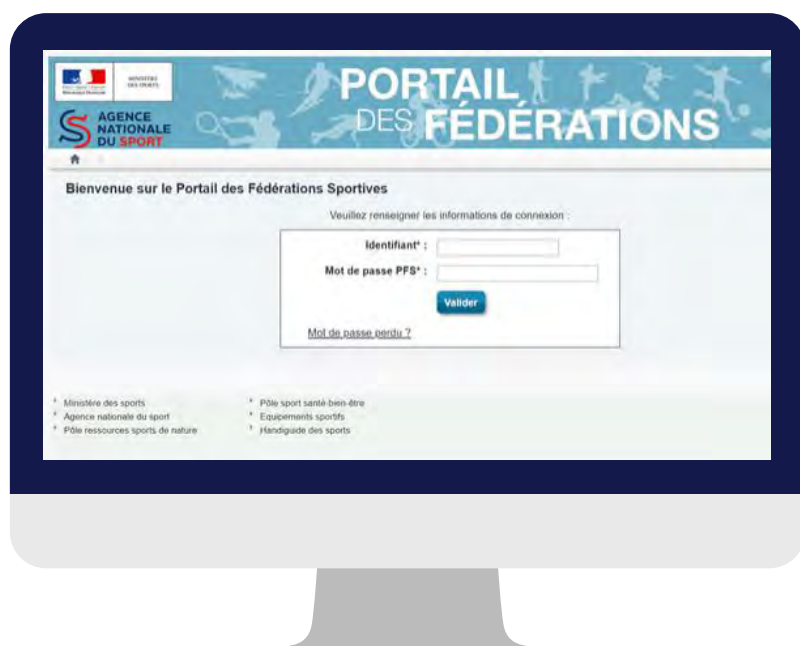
MINISTÈRE DES SPORTS

AGENCE NATIONALE DU SPORT

PORTAIL DES FÉDÉRATIONS

Bienvenue sur le Portail des Fédérations Sportives

Veuillez renseigner les informations de connexion :

Identifiant* :

Mot de passe PFS* :

Valider

Mot de passe perdu ?

* Ministère des sports
* Agence nationale du sport
* Pôle ressources sports de nature

* Pôle sport santé-bien-être
* Equipements sportifs
* Handiguide des sports